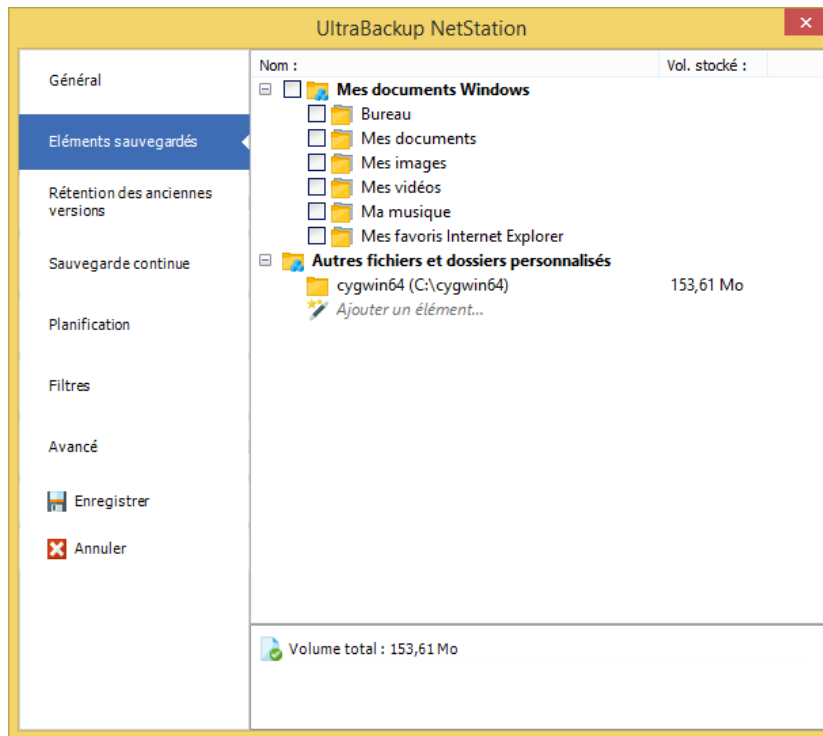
UltraBackup NetStation

Général

Eléments sauvegardés

Rétention des anciennes versions

Sauvegarde continue

Planification

Filtres

Avancé

Enregistrer

Annuler

| Nom : | Vol. stocké : |
|---|---|
| Mes documents Windows | |
| Bureau | |
| Mes documents | |
| Mes images | |
| Mes vidéos | |
| Ma musique | |
| Mes favoris Internet Explorer | |
| Autres fichiers et dossiers personnalisés | |
| cygwin64 (C:\cygwin64) | 153,61 Mo |
| Ajouter un élément... | |

Volume total : 153,61 Mo